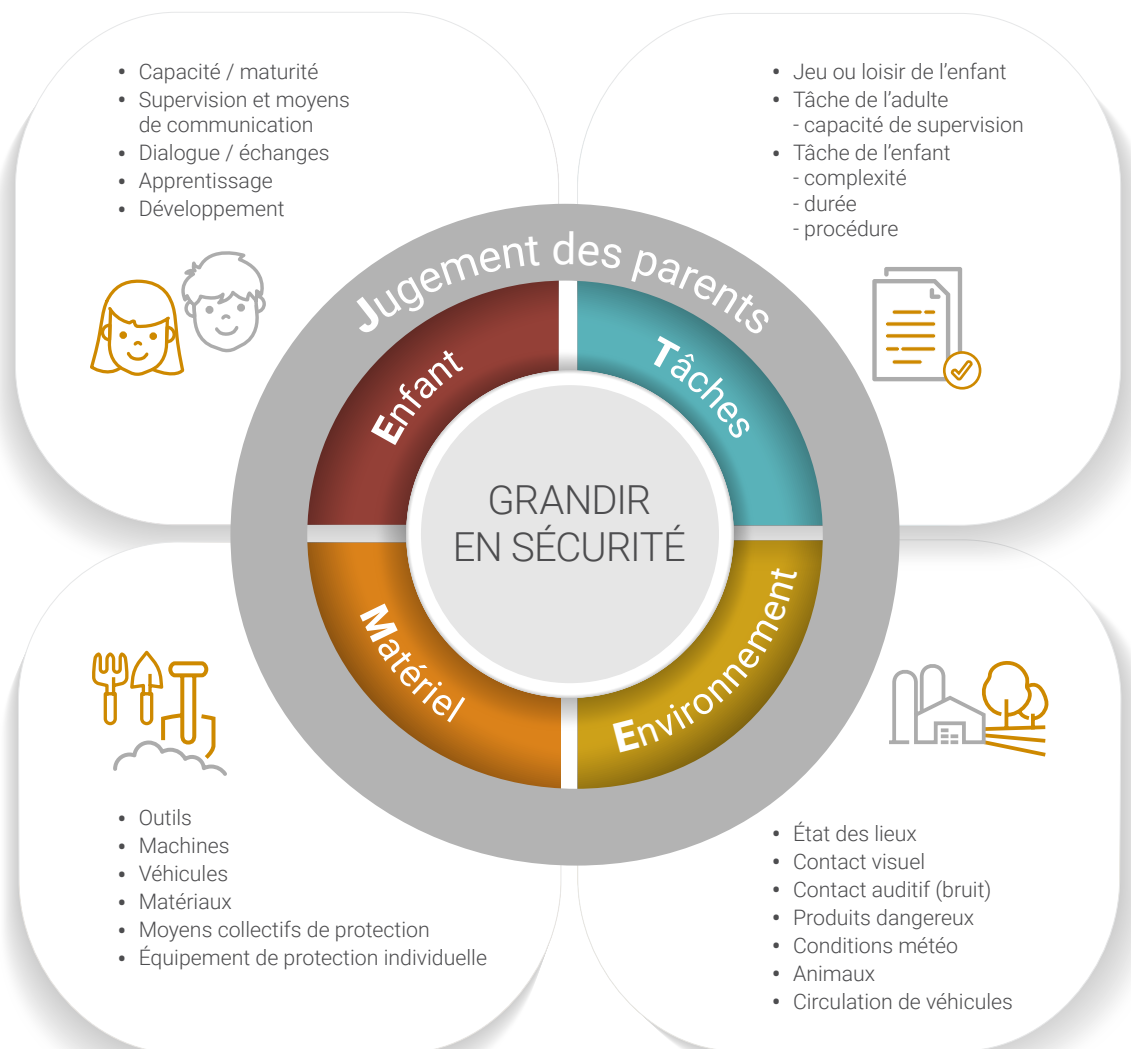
• Capacité / maturité
• Supervision et moyens de communication
• Dialogue / échanges
• Apprentissage
• Développement

• Jeu ou loisir de l’enfant
• Tâche de l’adulte
- capacité de supervision
• Tâche de l’enfant
- complexité
- durée
- procédure

Jugement des parents

Enfant

Tâches

GRANDIR EN SÉCURITÉ

Matériel

Environnement

• Outils
• Machines
• Véhicules
• Matériaux
• Moyens collectifs de protection
• Équipement de protection individuelle

• État des lieux
• Contact visuel
• Contact auditif (bruit)
• Produits dangereux
• Conditions météo
• Animaux
• Circulation de véhicules